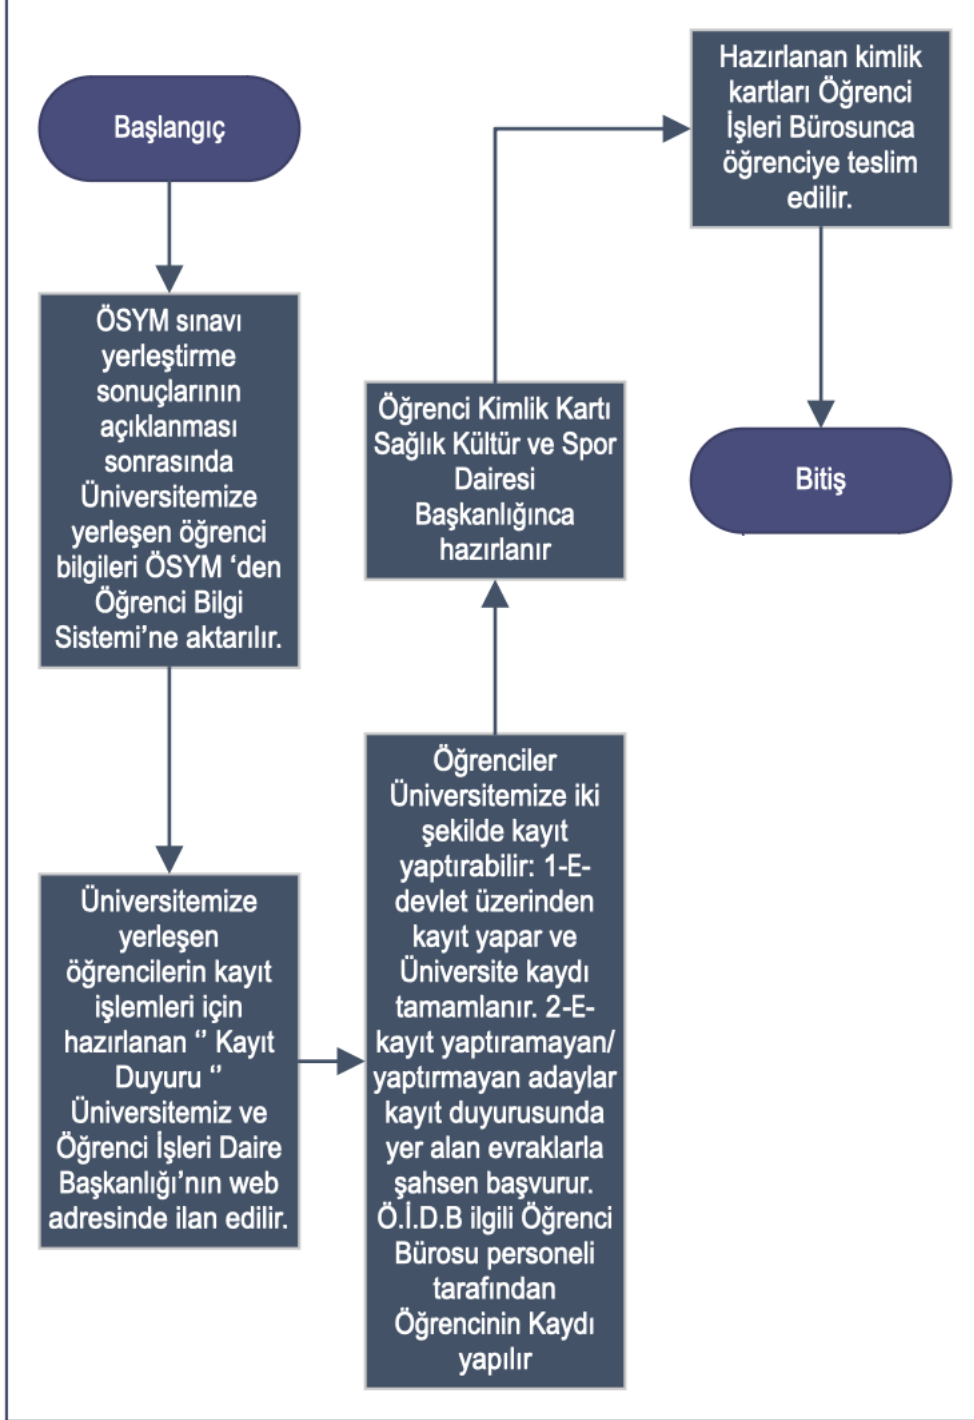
Başlangıç

ÖSYM sınavı yerleştirme sonuçlarının açıklanması sonrasında Üniversitemize yerleşen öğrenci bilgileri ÖSYM ‘den Öğrenci Bilgi Sistemi’ne aktarılır.

Üniversitemize yerleşen öğrencilerin kayıt işlemleri için hazırlanan ‘’ Kayıt Duyuru ‘’ Üniversitemiz ve Öğrenci İşleri Daire Başkanlığı’nın web adresinde ilan edilir.

Öğrenciler Üniversitemize iki şekilde kayıt yaptırabilir: 1-E-devlet üzerinden kayıt yapar ve Üniversite kaydı tamamlanır. 2-E-kayıt yaptıramayan/ yaptırmayan adaylar kayıt duyurusunda yer alan evraklarla şahsen başvurur. Ö.İ.D.B ilgili Öğrenci Bürosu personeli tarafından Öğrencinin Kaydı yapılır

Öğrenci Kimlik Kartı Sağlık Kültür ve Spor Dairesi Başkanlığınca hazırlanır

Hazırlanan kimlik kartları Öğrenci İşleri Bürosunca öğrenciye teslim edilir.

Bitiş